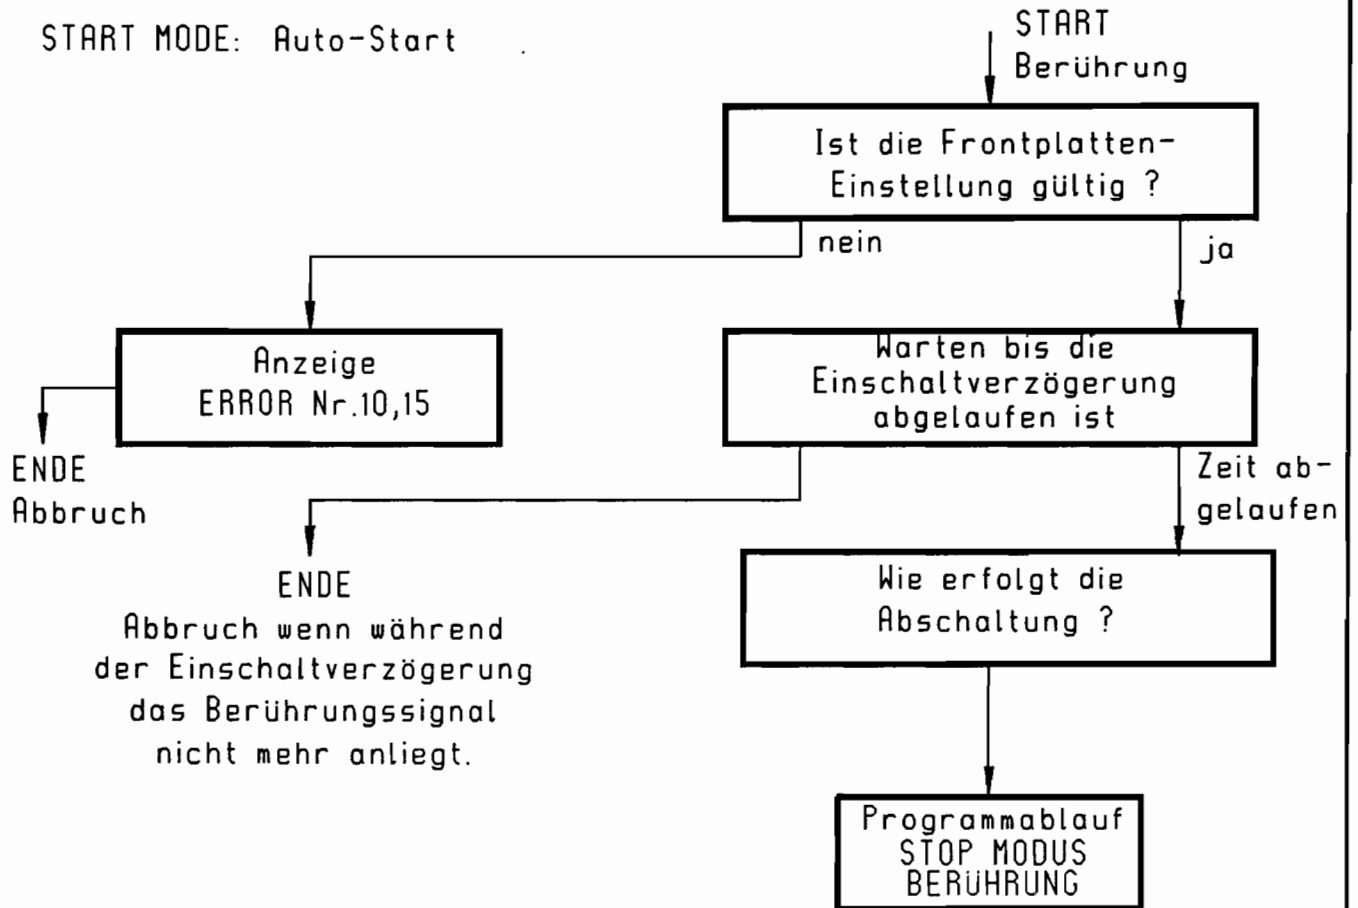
START MODE: Auto-Start

START
Berührung

Ist die Frontplatten-Einstellung gültig ?

nein

ja

Anzeige
ERROR Nr.10,15

ENDE
Abbruch

Warten bis die Einschaltverzögerung abgelaufen ist

Zeit abgelaufen

ENDE
Abbruch wenn während der Einschaltverzögerung das Berührungssignal nicht mehr anliegt.

Wie erfolgt die Abschaltung ?

Programmablauf
STOP MODUS
BERÜHRUNG